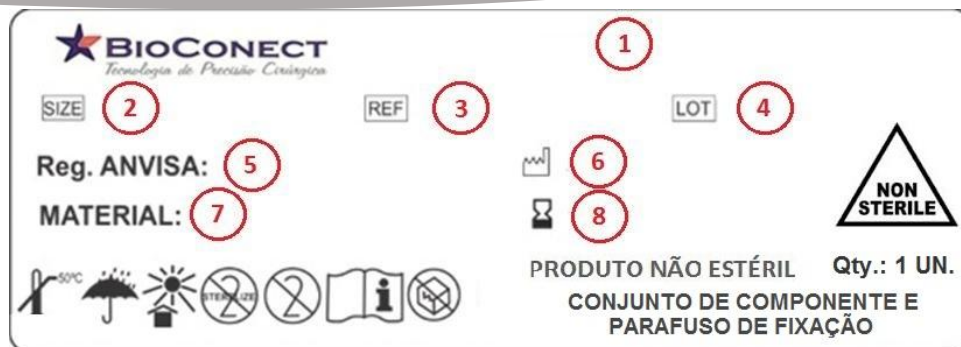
BIOCONECT
Tecnologia de Precisão Cirúrgica

1

SIZE 2

REF 3

LOT 4

Reg. ANVISA: 5

6

MATERIAL: 7

8

NON STERILE

50ºC

STERILIZE

PRODUTO NÃO ESTÉRIL

Qty.: 1 UN.

CONJUNTO DE COMPONENTE E PARAFUSO DE FIXAÇÃO